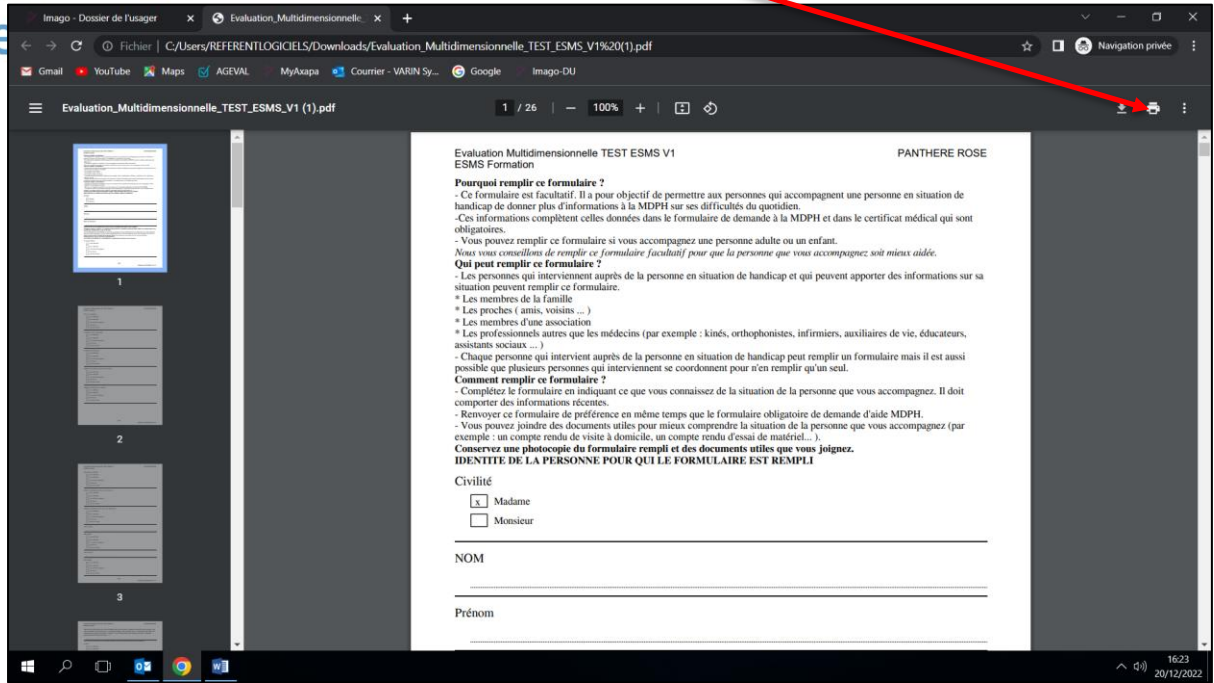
Imago - Dossier de l'usager
Evaluation_Multidimensionnelle_
+
Fichier | C:/Users/REFERENTLOGICIELS/Downloads/Evaluation_Multidimensionnelle_TEST_ESMS_V1%20(1).pdf
Navigation privée
Gmail YouTube Maps AGEVAL MyAxapa Courrier - VARIN Sy... Google Imago-DU
Evaluation_Multidimensionnelle_TEST_ESMS_V1 (1).pdf
1 / 26 | — 100% +
1
2
3

Evaluation Multidimensionnelle TEST ESMS V1
ESMS Formation
PANTHERE ROSE

Pourquoi remplir ce formulaire ?
- Ce formulaire est facultatif. Il a pour objectif de permettre aux personnes qui accompagnent une personne en situation de handicap de donner plus d'informations à la MDPH sur ses difficultés du quotidien.
-Ces informations complètent celles données dans le formulaire de demande à la MDPH et dans le certificat médical qui sont obligatoires.
- Vous pouvez remplir ce formulaire si vous accompagnez une personne adulte ou un enfant.
Nous vous conseillons de remplir ce formulaire facultatif pour que la personne que vous accompagnez soit mieux aidée.
Qui peut remplir ce formulaire ?
- Les personnes qui interviennent auprès de la personne en situation de handicap et qui peuvent apporter des informations sur sa situation peuvent remplir ce formulaire.
* Les membres de la famille
* Les proches ( amis, voisins ... )
* Les membres d'une association
* Les professionnels autres que les médecins (par exemple : kinés, orthophonistes, infirmiers, auxiliaires de vie, éducateurs, assistants sociaux ... )
- Chaque personne qui intervient auprès de la personne en situation de handicap peut remplir un formulaire mais il est aussi possible que plusieurs personnes qui interviennent se coordonnent pour n'en remplir qu'un seul.
Comment remplir ce formulaire ?
- Complétez le formulaire en indiquant ce que vous connaissez de la situation de la personne que vous accompagnez. Il doit comporter des informations récentes.
- Renvoyer ce formulaire de préférence en même temps que le formulaire obligatoire de demande d'aide MDPH.
- Vous pouvez joindre des documents utiles pour mieux comprendre la situation de la personne que vous accompagnez (par exemple : un compte rendu de visite à domicile, un compte rendu d'essai de matériel... ).
Conservez une photocopie du formulaire rempli et des documents utiles que vous joignez.
IDENTITE DE LA PERSONNE POUR QUI LE FORMULAIRE EST REMPLI

Civilité
x Madame
Monsieur

NOM

Prénom

16:23
20/12/2022